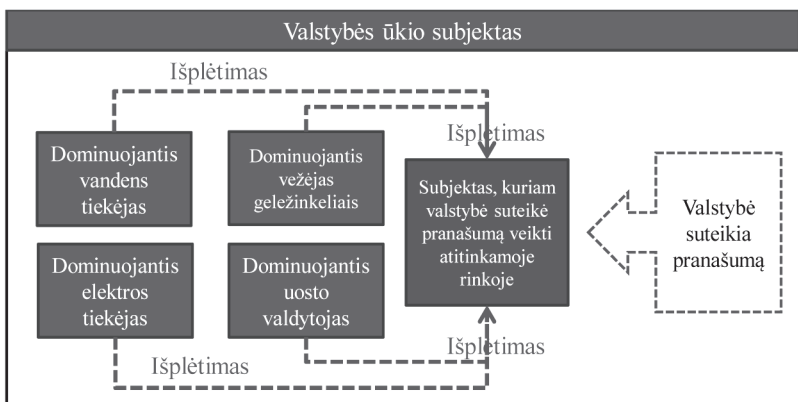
Valstybės ūkio subjektas

Išplėtimas

Išplėtimas

Dominuojantis vandens tiekėjas

Dominuojantis vežėjas geležinkeliais

Subjektas, kuriam valstybė suteikė pranašumą veikti atitinkamoje rinkoje

Valstybė suteikia pranašumą

Dominuojantis elektros tiekėjas

Dominuojantis uosto valdytojas

Išplėtimas

Išplėtimas